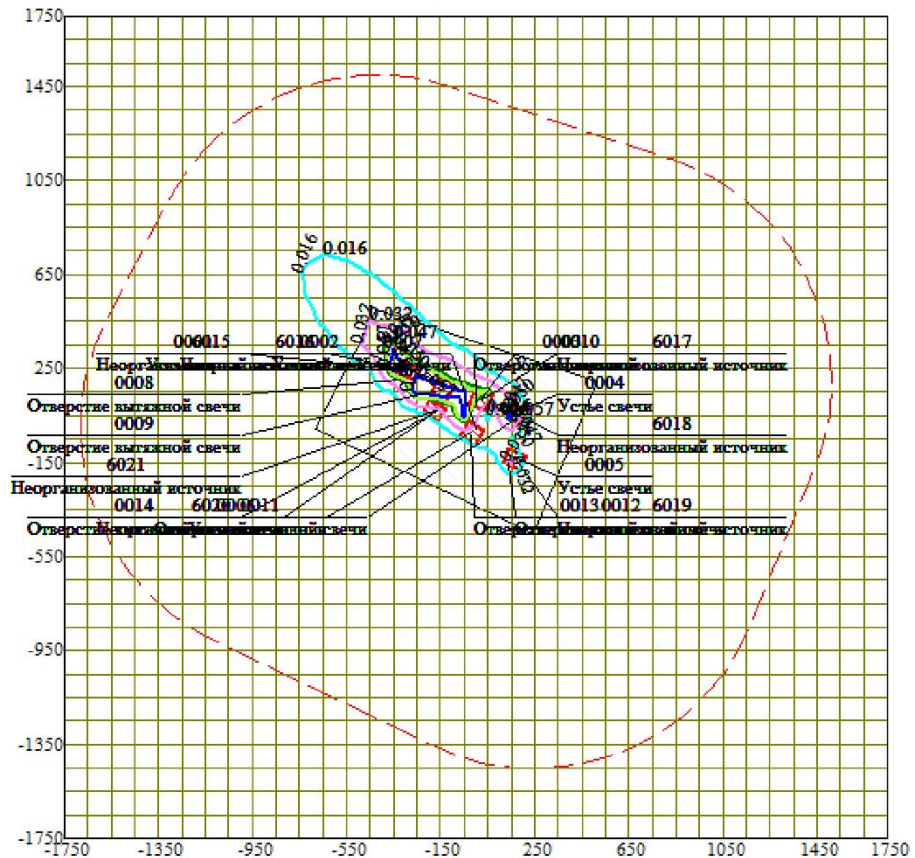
1750
1450
1050
650
250
-150
-550
-950
-1350
-1750
-1750
-1350
-950
-550
-150
250
650
1050
1450
1750

0.016
0.016
0.032
0.047
006015
6016
0002
000310
6017
Неорг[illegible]
Отверст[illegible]неорганизованный источник
0008
0004
Отверстие вытяжной свечи
Устье свечи
0009
6018
Отверстие вытяжной свечи
Неорганизованный источник
6021
0005
Неорганизованный источник
Устье свечи
0014
6020
0011
0013
0012
6019
Отверстие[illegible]свечи
Отвер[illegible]источник